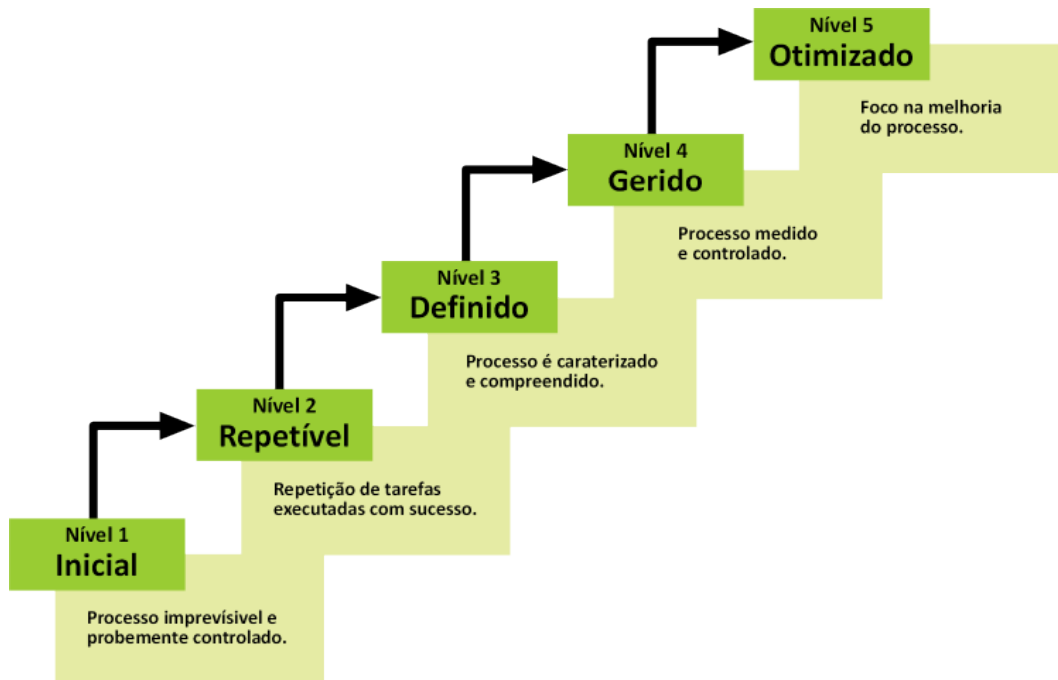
Nível 5
Otimizado

Foco na melhoria do processo.

Nível 4
Gerido

Processo medido e controlado.

Nível 3
Definido

Processo é caraterizado e compreendido.

Nível 2
Repetível

Repetição de tarefas executadas com sucesso.

Nível 1
Inicial

Processo imprevísivel e probemente controlado.